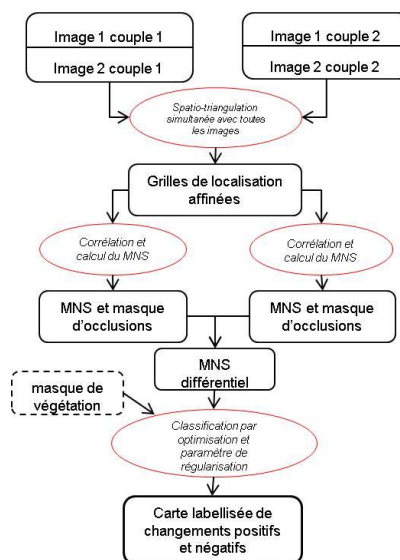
Image 1 couple 1

Image 2 couple 1

Image 1 couple 2

Image 2 couple 2

Spatio-triangulation simultanée avec toutes les images

Grilles de localisation affinées

Corrélation et calcul du MNS

Corrélation et calcul du MNS

MNS et masque d'occlusions

MNS et masque d'occlusions

MNS différentiel

masque de végétation

Classification par optimisation et paramètre de régularisation

Carte labellisée de changements positifs et négatifs